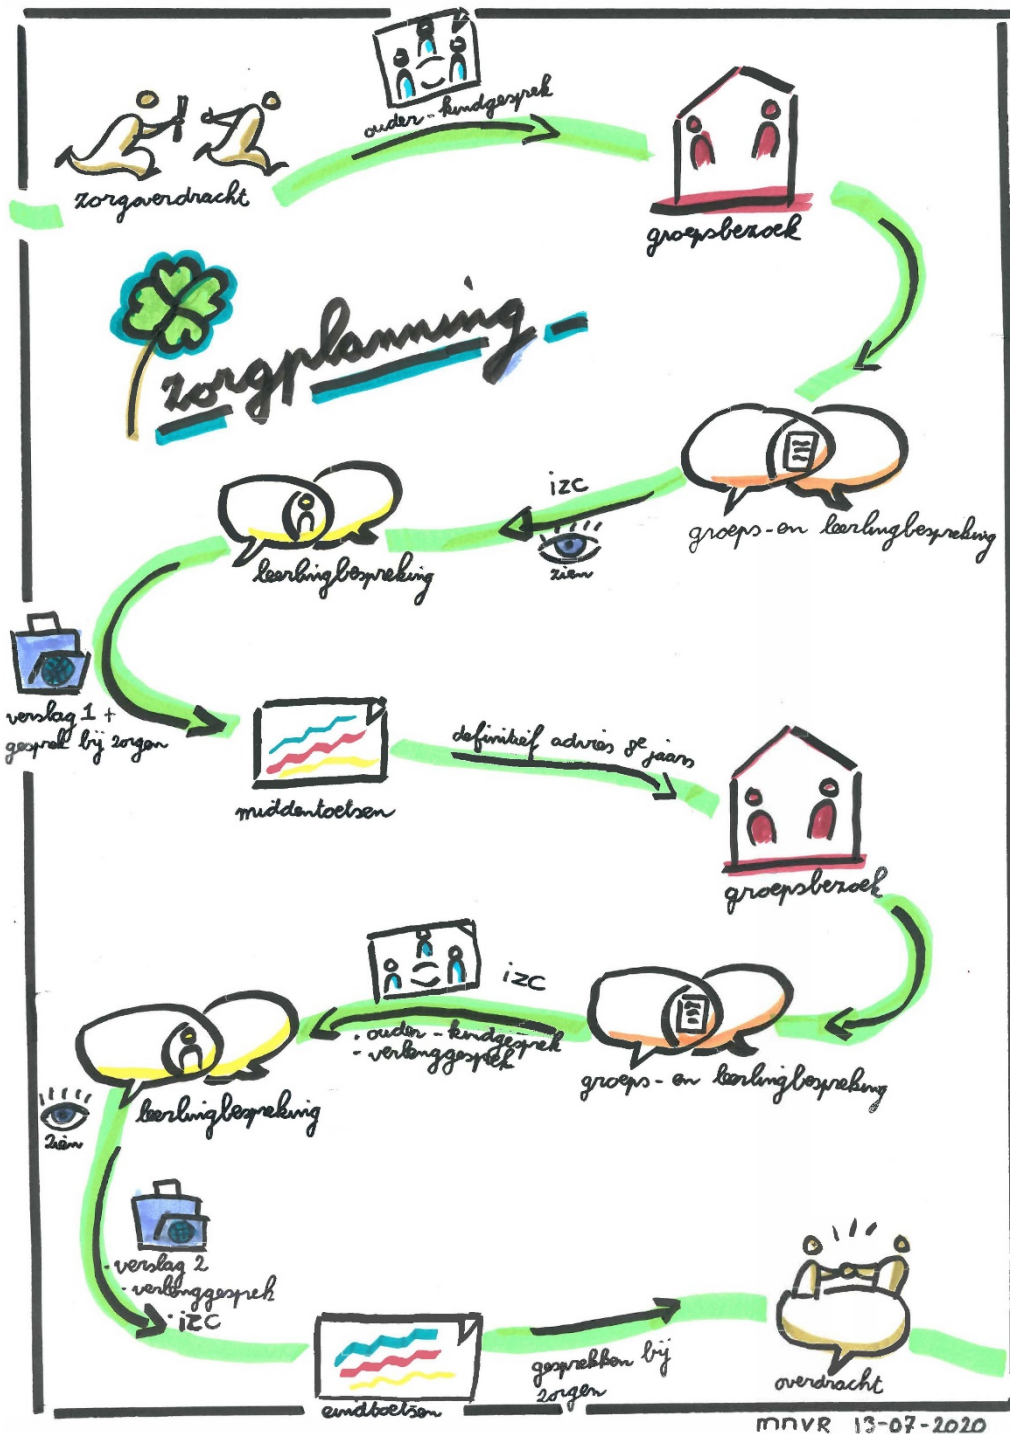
zorgoverdracht

ouder-kindgesprek

groepsbezoek

zorgplanning

izc

zien

groeps- en leerlingbespreking

leerlingbespreking

verslag 1 + gesprek bij zorgen

middentoetsen

definitief advies 8e jaars

groepsbezoek

izc

- ouder-kindgesprek
- verlenggesprek

groeps- en leerlingbespreking

zien

leerlingbespreking

- verslag 2
- verlenggesprek
- izc

eindtoetsen

gesprekken bij zorgen

overdracht

MNVR 13-07-2020